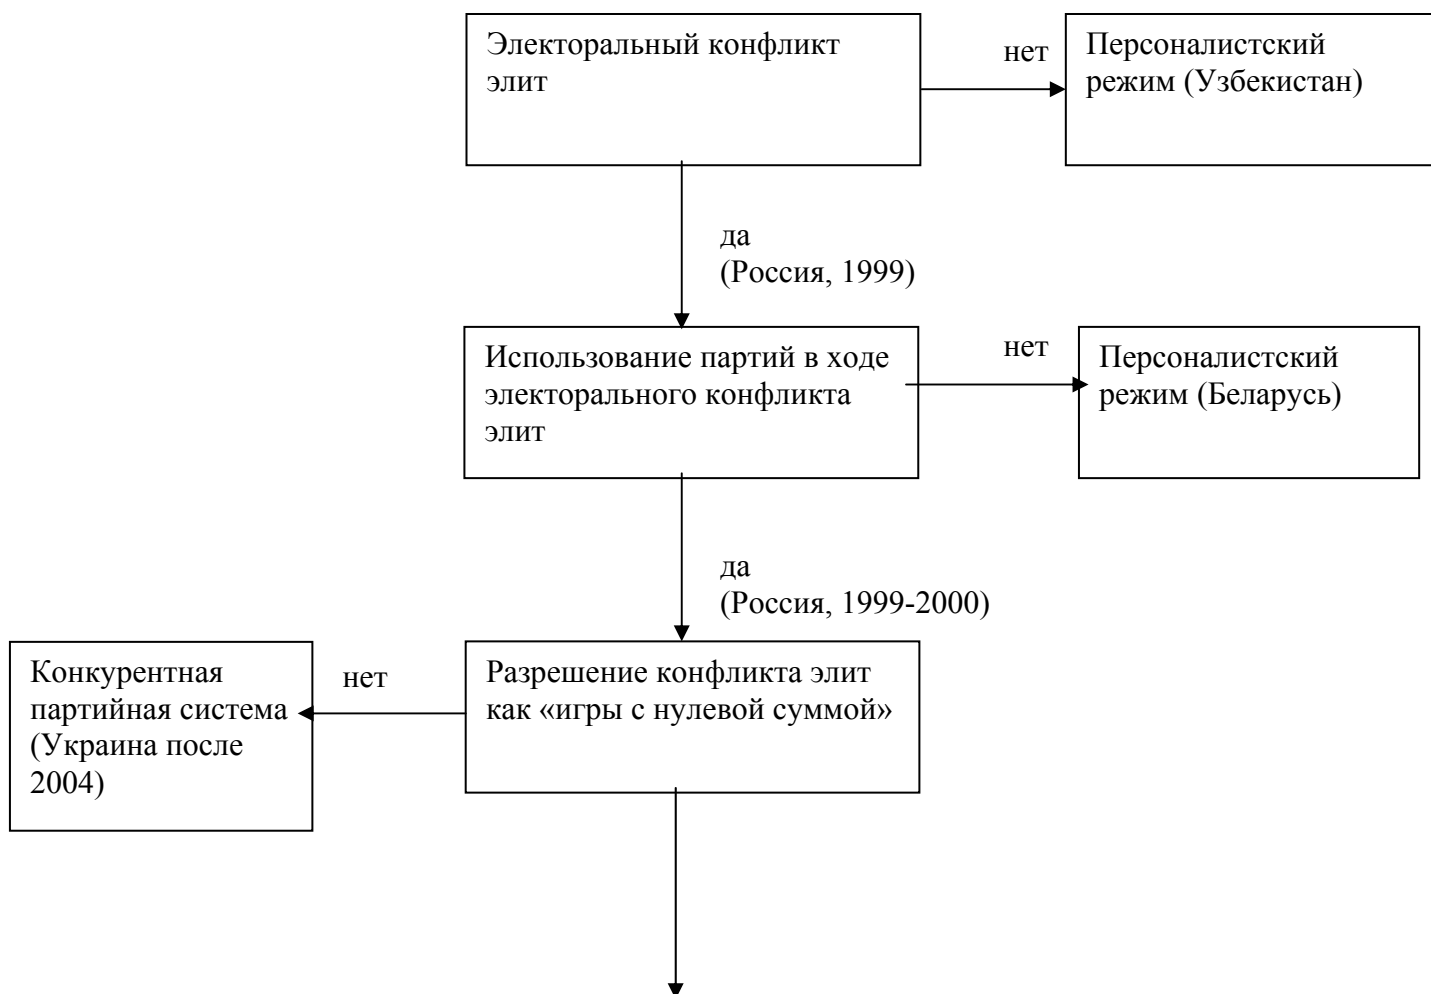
Электоральный конфликт элит

нет

Персоналистский режим (Узбекистан)

да
(Россия, 1999)

Использование партий в ходе электорального конфликта элит

нет

Персоналистский режим (Беларусь)

да
(Россия, 1999-2000)

Конкурентная партийная система (Украина после 2004)

нет

Разрешение конфликта элит как «игры с нулевой суммой»